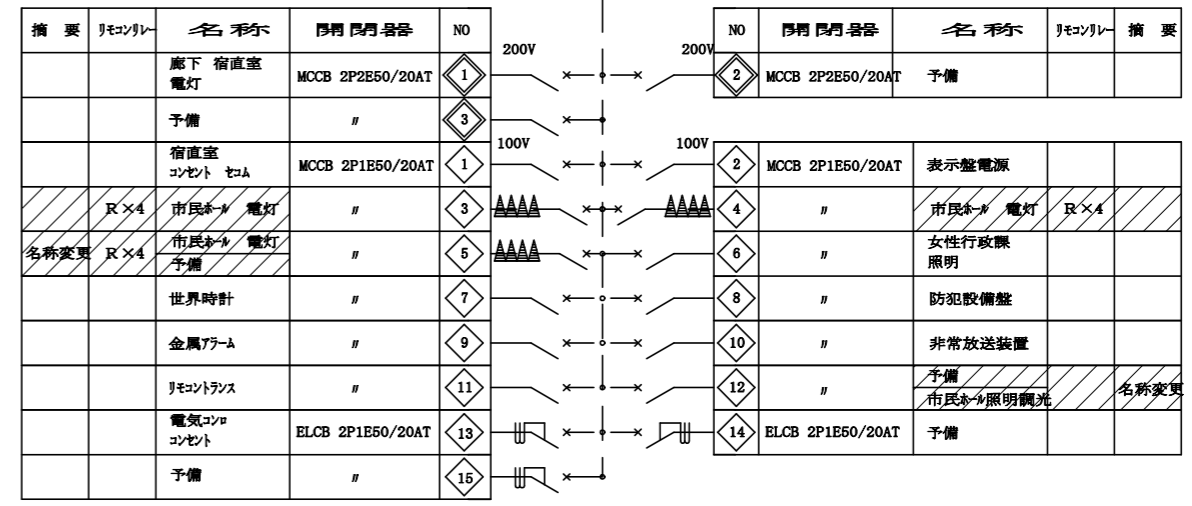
| 摘 要 | ﾘﾓｺﾝﾘﾚｰ | 名称 | 開閉器 | NO |
|---|---|---|---|---|
| | | 廊下 宿直室 電灯 | MCCB 2P2E50/20AT | 1 |
| | | 予備 | 〃 | 3 |
| | | 宿直室 ｺﾝｾﾝﾄ ｾｺﾑ | MCCB 2P1E50/20AT | 1 |
| | R×4 | 市民ﾎｰﾙ 電灯 | 〃 | 3 |
| 名称変更 | R×4 | 市民ﾎｰﾙ 電灯 予備 | 〃 | 5 |
| | | 世界時計 | 〃 | 7 |
| | | 金属ｱﾗｰﾑ | 〃 | 9 |
| | | ﾘﾓｺﾝﾄﾗﾝｽ | 〃 | 11 |
| | | 電気ｺﾝﾛ ｺﾝｾﾝﾄ | ELCB 2P1E50/20AT | 13 |
| | | 予備 | 〃 | 15 |

200V 200V

100V 100V

| NO | 開閉器 | 名称 | ﾘﾓｺﾝﾘﾚｰ | 摘 要 |
|---|---|---|---|---|
| 2 | MCCB 2P2E50/20AT | 予備 | | |
| 2 | MCCB 2P1E50/20AT | 表示盤電源 | | |
| 4 | 〃 | 市民ﾎｰﾙ 電灯 | R×4 | |
| 6 | 〃 | 女性行政課 照明 | | |
| 8 | 〃 | 防犯設備盤 | | |
| 10 | 〃 | 非常放送装置 | | |
| 12 | 〃 | 予備 市民ﾎｰﾙ照明調光 | | 名称変更 |
| 14 | ELCB 2P1E50/20AT | 予備 | | |